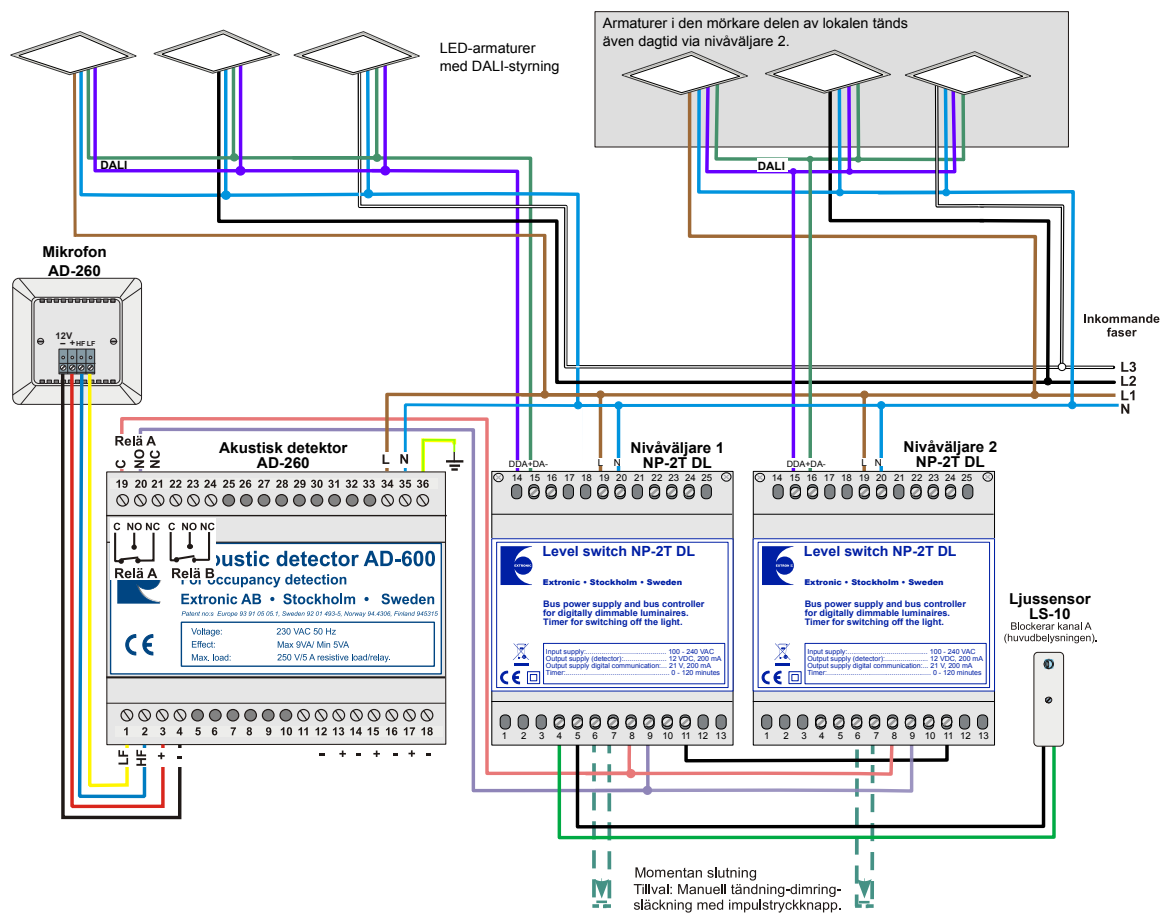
Armaturer i den mörkare delen av lokalen tänds även dagtid via nivåväljare 2.

LED-armaturer med DALI-styrning

DALI

DALI

Mikrofon AD-260

12V
− + HF LF

Inkommande faser

L3
L2
L1
N

Relä A
C NO NC

Akustisk detektor AD-260

L N

19 20 21 22 23 24 25 26 27 28 29 30 31 32 33 34 35 36

C NO NC C NO NC

Relä A Relä B

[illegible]oustic detector AD-600
For occupancy detection
Extronic AB • Stockholm • Sweden
Patent no:s Europe 93 91 05 05.1, Sweden 92 01 493-5, Norway 94.4306, Finland 945315

| Voltage: | 230 VAC 50 Hz |
|---|---|
| Effect: | Max 9VA/ Min 5VA |
| Max. load: | 250 V/5 A resistive load/relay. |

CE

1 2 3 4 5 6 7 8 9 10 11 12 13 14 15 16 17 18

LF HF + −

- + - + - +

Nivåväljare 1 NP-2T DL

DDA+DA- L N

14 15 16 17 18 19 20 21 22 23 24 25

Level switch NP-2T DL

EXTRONIC

Extronic • Stockholm • Sweden

Bus power supply and bus controller for digitally dimmable luminaires.
Timer for switching off the light.

Input supply: 100 - 240 VAC
Output supply (detector): 12 VDC, 200 mA
Output supply digital communication: 21 V, 200 mA
Timer: 0 - 120 minutes

CE

1 2 3 4 5 6 7 8 9 10 11 12 13

Nivåväljare 2 NP-2T DL

DDA+DA- L N

14 15 16 17 18 19 20 21 22 23 24 25

Level switch NP-2T DL

EXTRONIC

Extronic • Stockholm • Sweden

Bus power supply and bus controller for digitally dimmable luminaires.
Timer for switching off the light.

Input supply: 100 - 240 VAC
Output supply (detector): 12 VDC, 200 mA
Output supply digital communication: 21 V, 200 mA
Timer: 0 - 120 minutes

CE

1 2 3 4 5 6 7 8 9 10 11 12 13

Ljussensor LS-10
Blockerar kanal A (huvudbelysningen).

Momentan slutning
Tillval: Manuell tändning-dimring-släckning med impulstryckknapp.